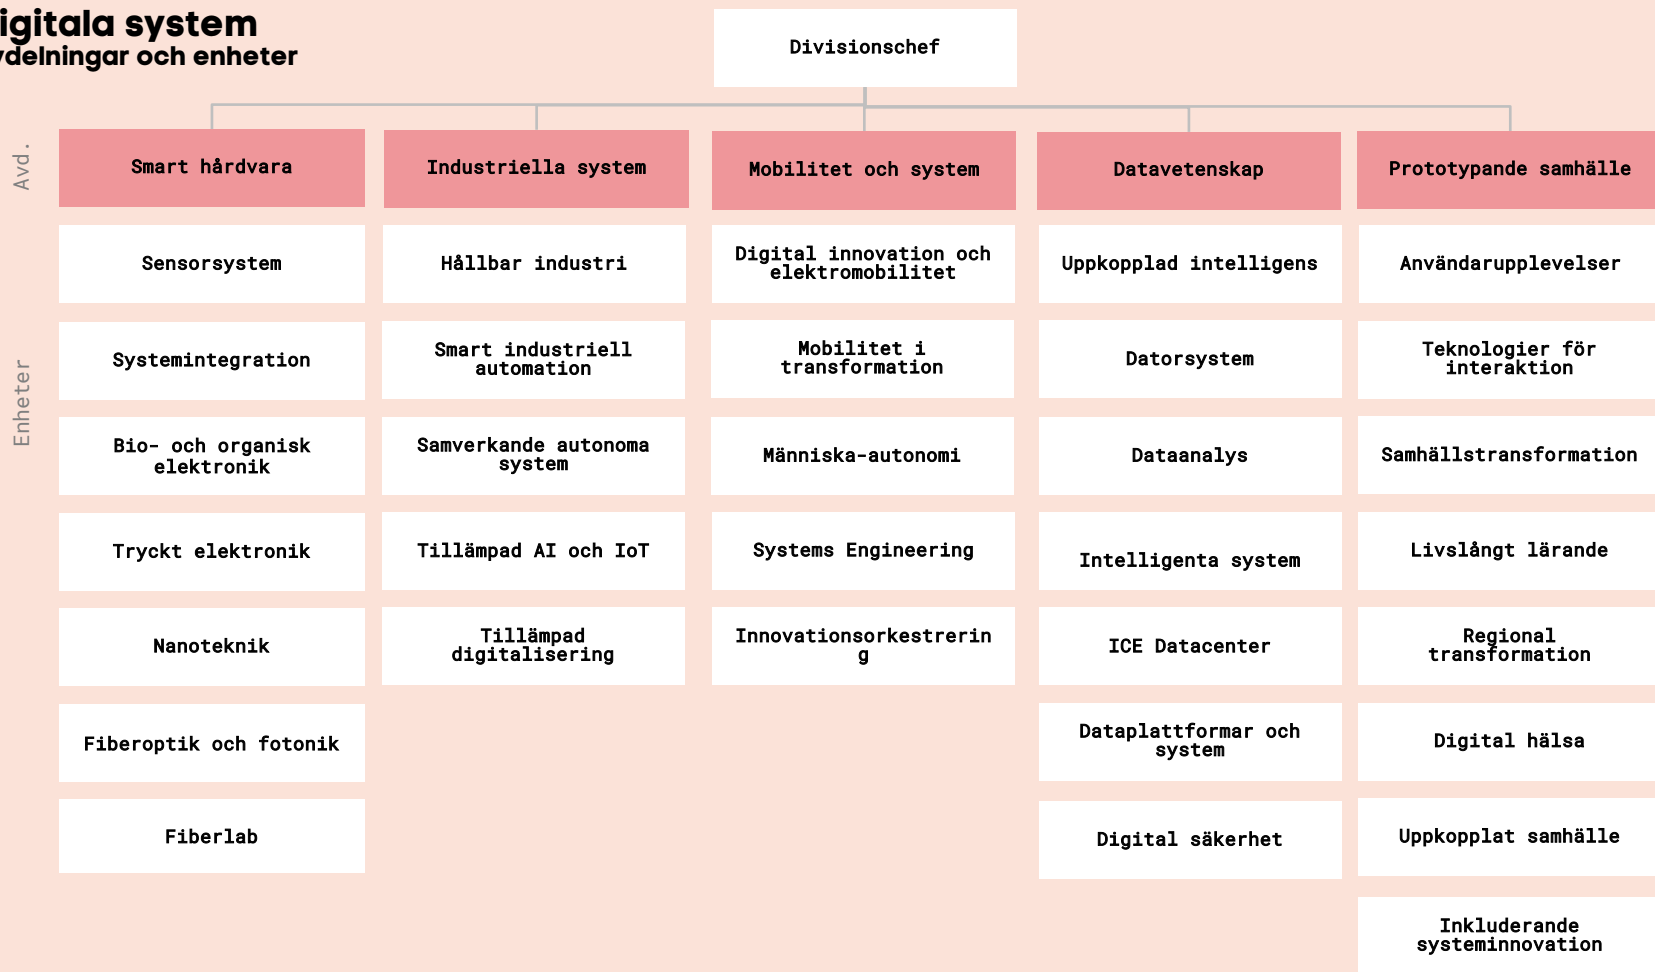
igitala system
vdelningar och enheter

Divisionschef

Avd.

Enheter

Smart hårdvara

Sensorsystem

Systemintegration

Bio- och organisk elektronik

Tryckt elektronik

Nanoteknik

Fiberoptik och fotonik

Fiberlab

Industriella system

Hållbar industri

Smart industriell automation

Samverkande autonoma system

Tillämpad AI och IoT

Tillämpad digitalisering

Mobilitet och system

Digital innovation och elektromobilitet

Mobilitet i transformation

Människa-autonomi

Systems Engineering

Innovationsorkestrerin g

Datavetenskap

Uppkopplad intelligens

Datorsystem

Dataanalys

Intelligenta system

ICE Datacenter

Dataplattformar och system

Digital säkerhet

Prototypande samhälle

Användarupplevelser

Teknologier för interaktion

Samhällstransformation

Livslångt lärande

Regional transformation

Digital hälsa

Uppkopplat samhälle

Inkluderande systeminnovation